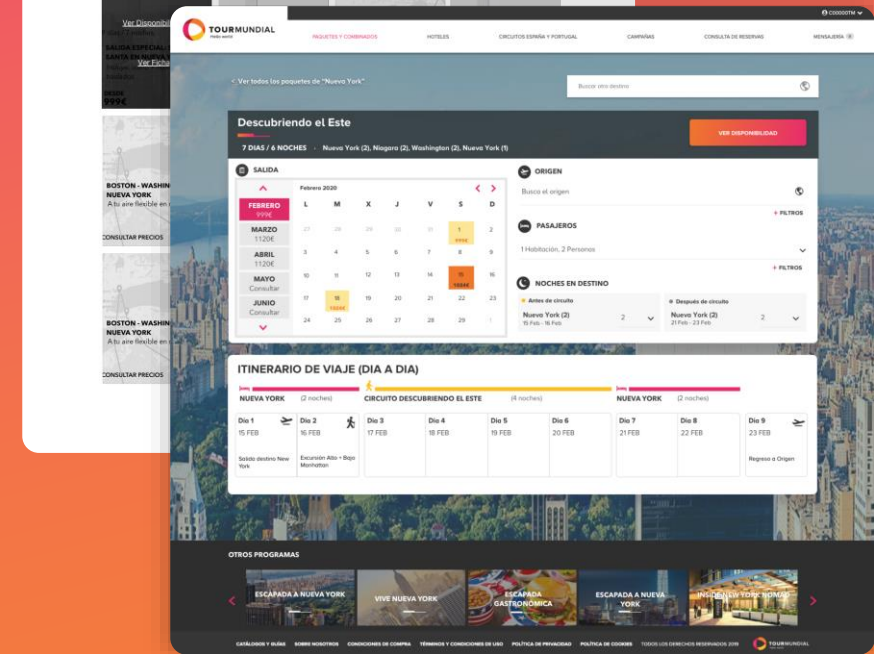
Ver Disponib
SALIDA ESPECIAL SANTA EN NUEVA Y
Ver Fich
DESDE
999€

BOSTON - WASHIN
NUEVA YORK
A tu aire flexible en
CONSULTAR PRECIOS

BOSTON - WASHIN
NUEVA YORK
A tu aire flexible en
CONSULTAR PRECIOS

TOURMUNDIAL
PAQUETES Y COMBINADOS HOTELES CIRCUITOS ESPAÑA Y PORTUGAL CAMPAÑAS CONSULTA DE RESERVAS MENSAJERIA
< Ver todos los paquetes de "Nueva York"
Buscar otro destino

Descubriendo el Este
7 DIAS / 6 NOCHES · Nueva York (2), Niagara (2), Washington (2), Nueva York (1)
VER DISPONIBILIDAD

SALIDA
FEBRERO 999€
MARZO 1120€
ABRIL 1120€
MAYO Consultar
JUNIO Consultar

Febrero 2020

| L | M | X | J | V | S | D |
|---|---|---|---|---|---|---|
| 27 | 28 | 29 | 30 | 31 | 1 | 2 |
| 3 | 4 | 5 | 6 | 7 | 8 | 9 |
| 10 | 11 | 12 | 13 | 14 | 15 | 16 |
| 17 | 18 | 19 | 20 | 21 | 22 | 23 |
| 24 | 25 | 26 | 27 | 28 | 29 | 1 |

ORIGEN
Busca el origen
+ FILTROS
PASAJEROS
1 Habitación, 2 Personas
+ FILTROS
NOCHES EN DESTINO
Antes de circuito
Nueva York (2) 15 Feb - 16 Feb 2
Después de circuito
Nueva York (2) 21 Feb - 23 Feb 2

ITINERARIO DE VIAJE (DIA A DIA)
NUEVA YORK (2 noches) CIRCUITO DESCUBRIENDO EL ESTE (4 noches) NUEVA YORK (2 noches)
Dia 1 15 FEB Salida destino New York
Dia 2 16 FEB Excursión Alto + Bajo Manhattan
Dia 3 17 FEB
Dia 4 18 FEB
Dia 5 19 FEB
Dia 6 20 FEB
Dia 7 21 FEB
Dia 8 22 FEB
Dia 9 23 FEB Regreso a Origen

OTROS PROGRAMAS
ESCAPADA A NUEVA YORK
VIVE NUEVA YORK
ESCAPADA GASTRONÓMICA
ESCAPADA A NUEVA YORK
INSIDE NEW YORK NOMAD

CATÁLOGOS Y GUÍAS SOBRE NOSOTROS CONDICIONES DE COMPRA TÉRMINOS Y CONDICIONES DE USO POLÍTICA DE PRIVACIDAD POLÍTICA DE COOKIES TODOS LOS DERECHOS RESERVADOS 2019 TOURMUNDIAL